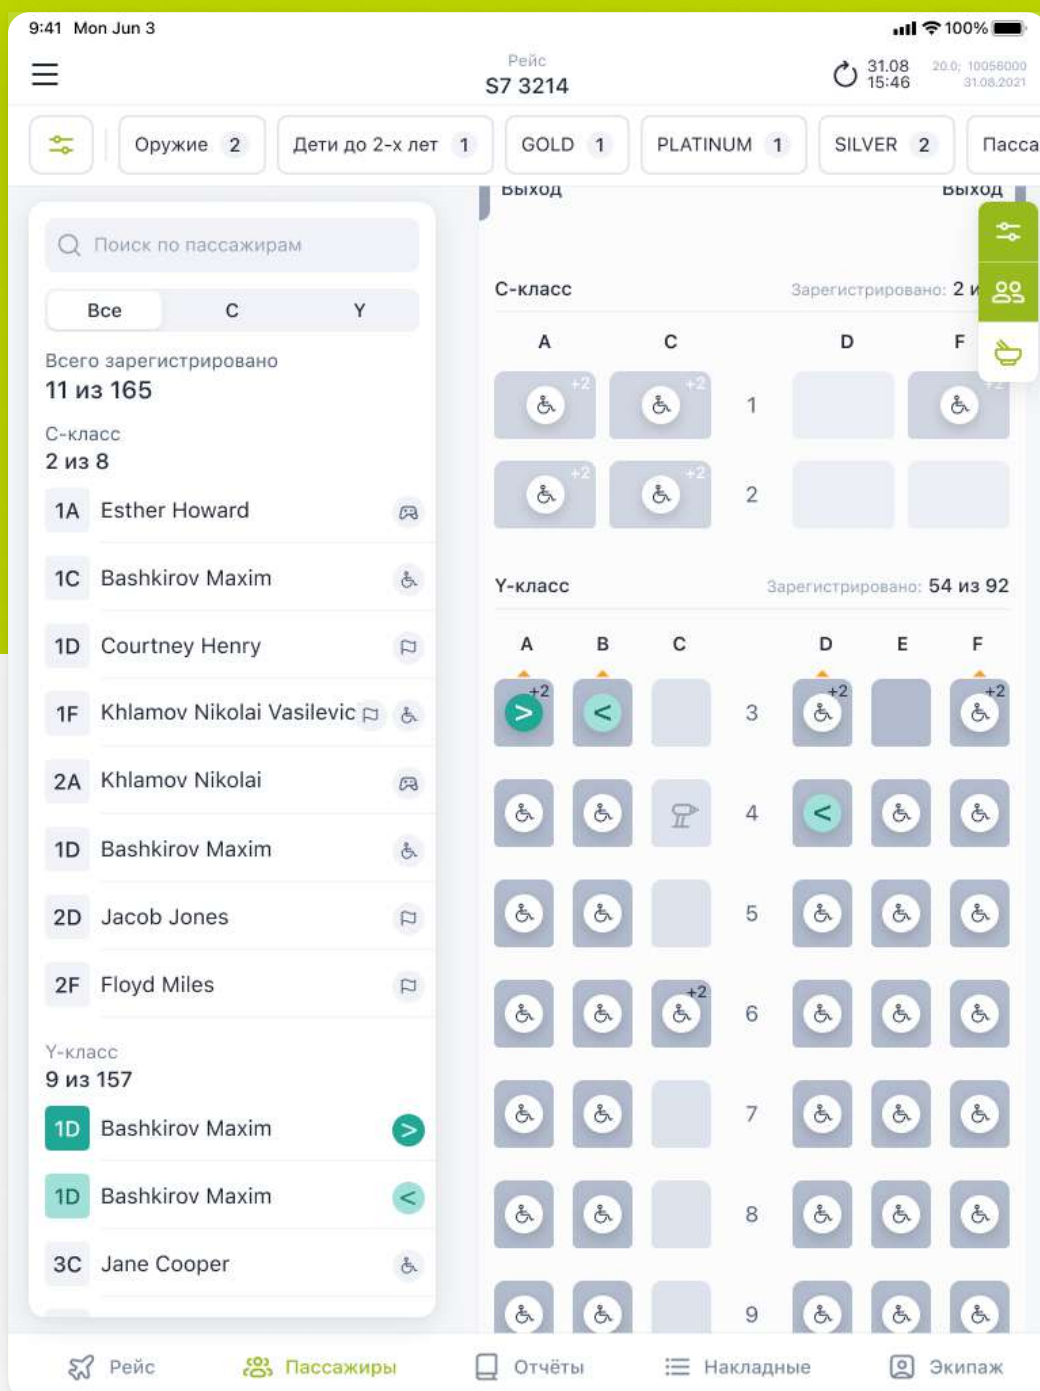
9:41 Mon Jun 3
100%

Рейс
S7 3214

31.08
15:46

20.0; 10056000
31.08.2021

Оружие 2
Дети до 2-х лет 1
GOLD 1
PLATINUM 1
SILVER 2
Пасса

Поиск по пассажирам

Все
C
Y

Всего зарегистрировано
11 из 165

С-класс
2 из 8

1A Esther Howard
1C Bashkirov Maxim
1D Courtney Henry
1F Khlamov Nikolai Vasilevic
2A Khlamov Nikolai
1D Bashkirov Maxim
2D Jacob Jones
2F Floyd Miles

Y-класс
9 из 157

1D Bashkirov Maxim
1D Bashkirov Maxim
3C Jane Cooper

Выход
Выход

С-класс
Зарегистрировано: 2 и

A C D F
+2 +2 1 +2
+2 +2 2

Y-класс
Зарегистрировано: 54 из 92

A B C D E F
+2 3 +2 +2
4
5
+2 6
7
8
9

Рейс
Пассажиры
Отчёты
Накладные
Экипаж